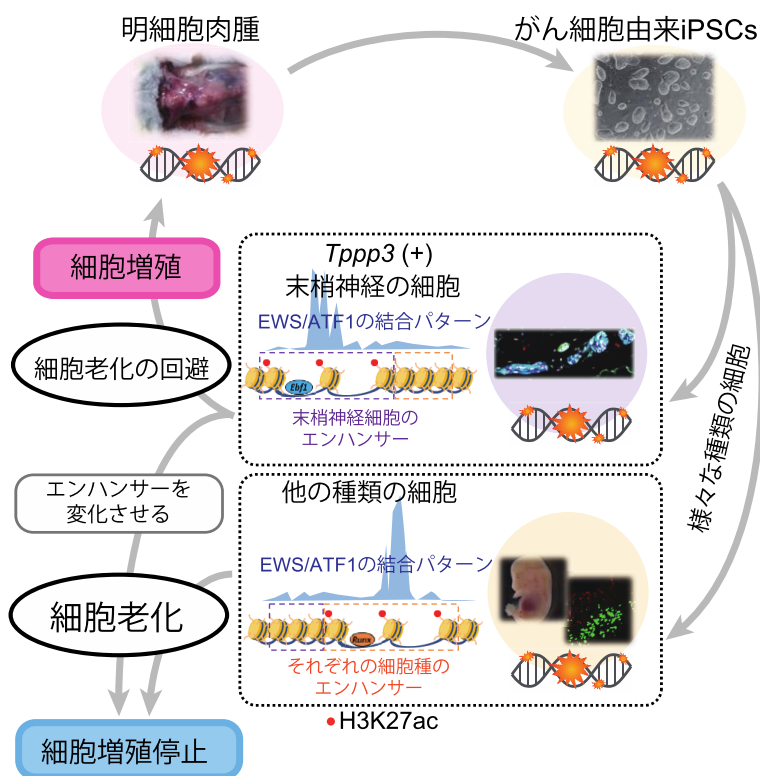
明細胞肉腫

がん細胞由来iPSCs

細胞増殖

細胞老化の回避

エンハンサーを変化させる

細胞老化

細胞増殖停止

*Tppp3* (+)
末梢神経の細胞

EWS/ATF1の結合パターン

Ebf1

末梢神経細胞の
エンハンサー

様々な種類の細胞

他の種類の細胞

EWS/ATF1の結合パターン

Runx

それぞれの細胞種の
エンハンサー

H3K27ac